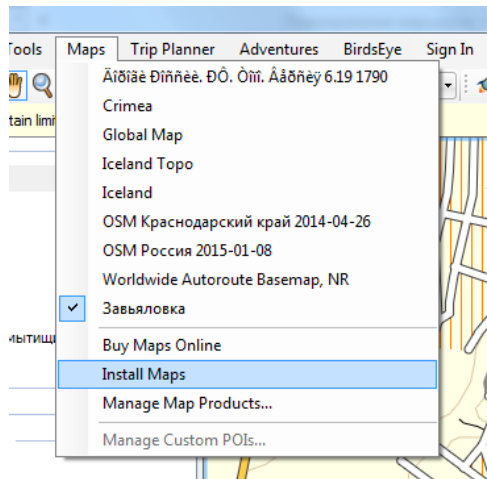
Tools Maps Trip Planner Adventures BirdsEye Sign In

tain limi

ытищ

Äîðîãè Ðîññèè. ÐÔ. Òîï. Âåðñèÿ 6.19 1790
Crimea
Global Map
Iceland Topo
Iceland
OSM Краснодарский край 2014-04-26
OSM Россия 2015-01-08
Worldwide Autoroute Basemap, NR
Завьяловка
Buy Maps Online
Install Maps
Manage Map Products...
Manage Custom POIs...